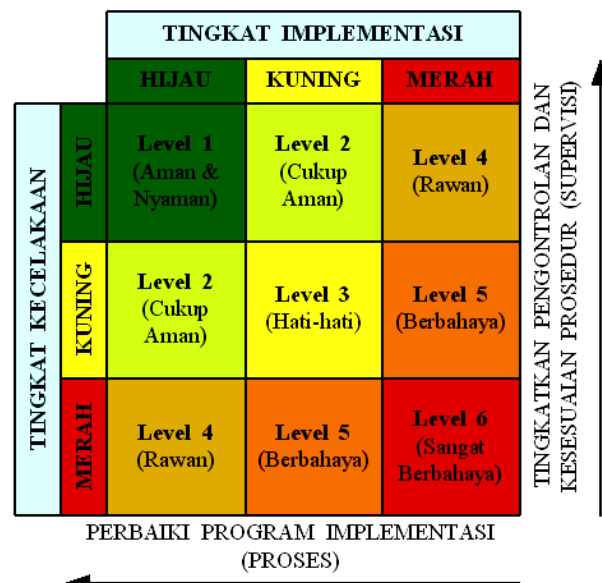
TINGKAT IMPLEMENTASI

| | HIJAU | KUNING | MERAH |
|---|---|---|---|
| HIJAU | Level 1 (Aman & Nyaman) | Level 2 (Cukup Aman) | Level 4 (Rawan) |
| KUNING | Level 2 (Cukup Aman) | Level 3 (Hati-hati) | Level 5 (Berbahaya) |
| MERAH | Level 4 (Rawan) | Level 5 (Berbahaya) | Level 6 (Sangat Berbahaya) |

TINGKAT KECELAKAAN

TINGKATKAN PENGONTROLAN DAN KESESUAIAN PROSEDUR (SUPERVISI)

PERBAIKI PROGRAM IMPLEMENTASI (PROSES)